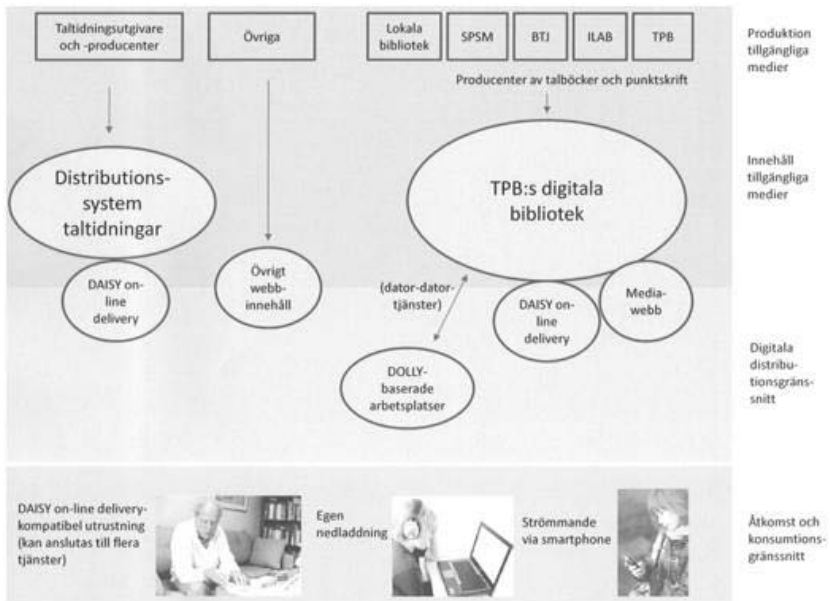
Taltidningsutgivare och -producenter

Övriga

Lokala bibliotek

SPSM

BTJ

ILAB

TPB

Produktion tillgängliga medier

Producenter av talböcker och punktskrift

Distributions-system taltidningar

TPB:s digitala bibliotek

Innehåll tillgängliga medier

DAISY on-line delivery

Övrigt webb-innehåll

(dator-dator-tjänster)

DAISY on-line delivery

Media-webb

DOLLY-baserade arbetsplatser

Digitala distributionsgränssnitt

DAISY on-line delivery-kompatibel utrustning (kan anslutas till flera tjänster)

Egen nedladdning

Strömmande via smartphone

Åtkomst och konsumtionsgränssnitt